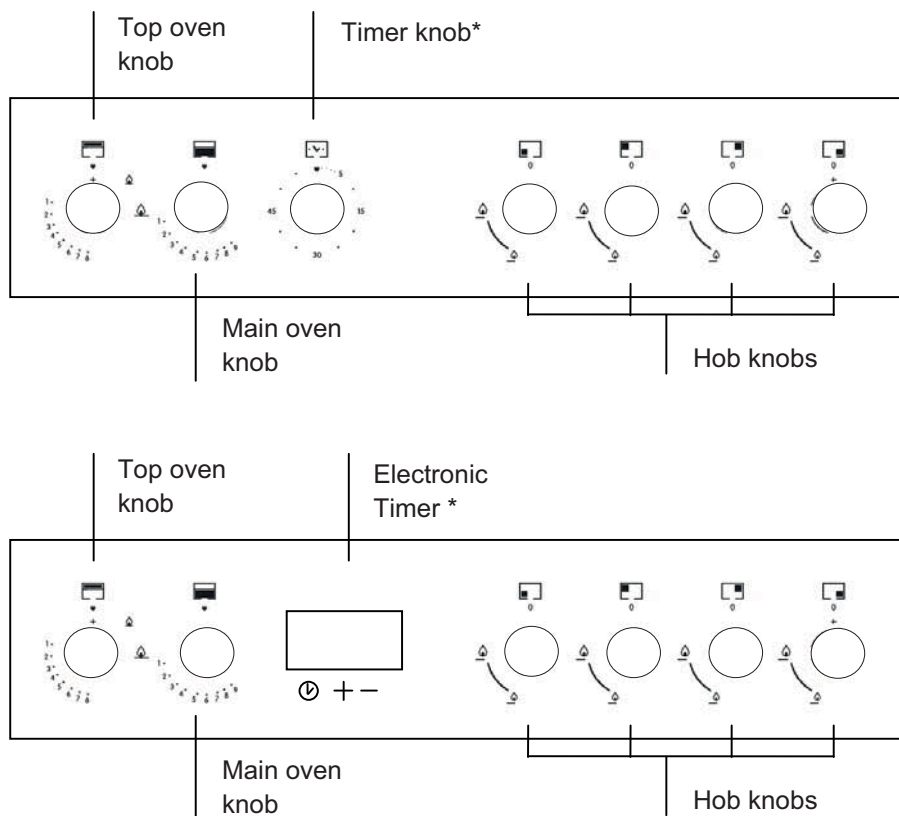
Top oven knob

Timer knob*

+

1
2
3
4
5
6
7
8

1
2
3
4
5
6
7
8
9

5
15
30
45

0
0
0
0
+

Main oven knob

Hob knobs

Top oven knob

Electronic Timer *

+

1
2
3
4
5
6
7
8

1
2
3
4
5
6
7
8
9

+ −

0
0
0
0
+

Main oven knob

Hob knobs